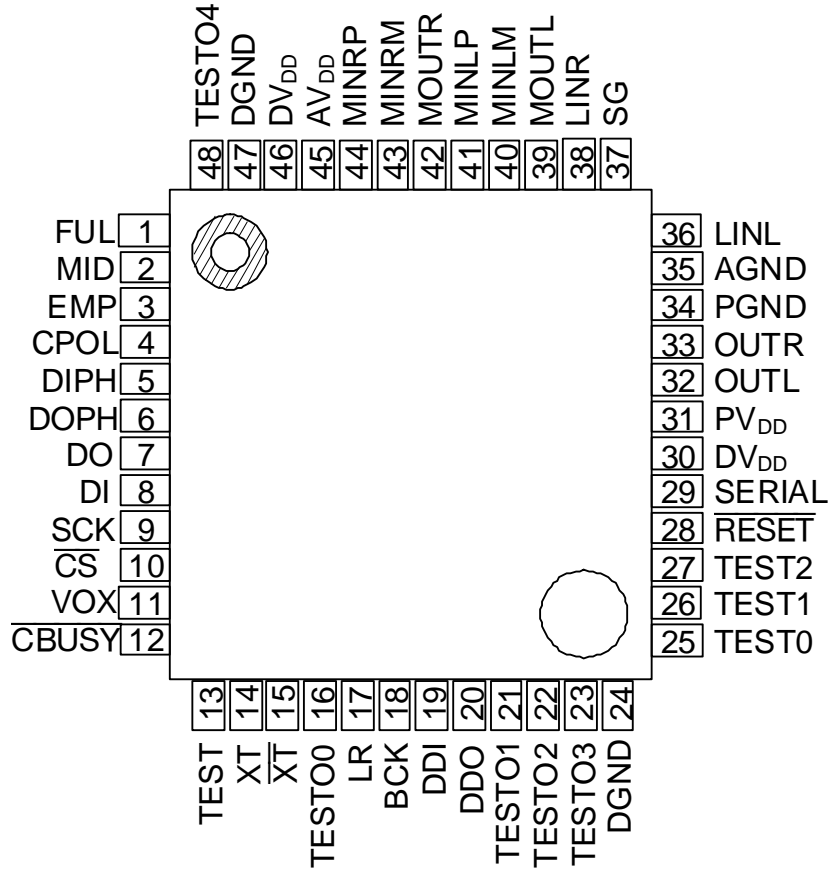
TESTO4 48
DGND 47
$DV_{DD}$ 46
$AV_{DD}$ 45
MINRP 44
MINRM 43
MOUTR 42
MINLP 41
MINLM 40
MOUTL 39
LINR 38
SG 37

FUL 1
MID 2
EMP 3
CPOL 4
DIPH 5
DOPH 6
DO 7
DI 8
SCK 9
$\overline{CS}$ 10
VOX 11
$\overline{CBUSY}$ 12

36 LINL
35 AGND
34 PGND
33 OUTR
32 OUTL
31 $PV_{DD}$
30 $DV_{DD}$
29 SERIAL
28 $\overline{RESET}$
27 TEST2
26 TEST1
25 TEST0

13 TEST
14 XT
15 $\overline{XT}$
16 TESTO0
17 LR
18 BCK
19 DDI
20 DDO
21 TESTO1
22 TESTO2
23 TESTO3
24 DGND